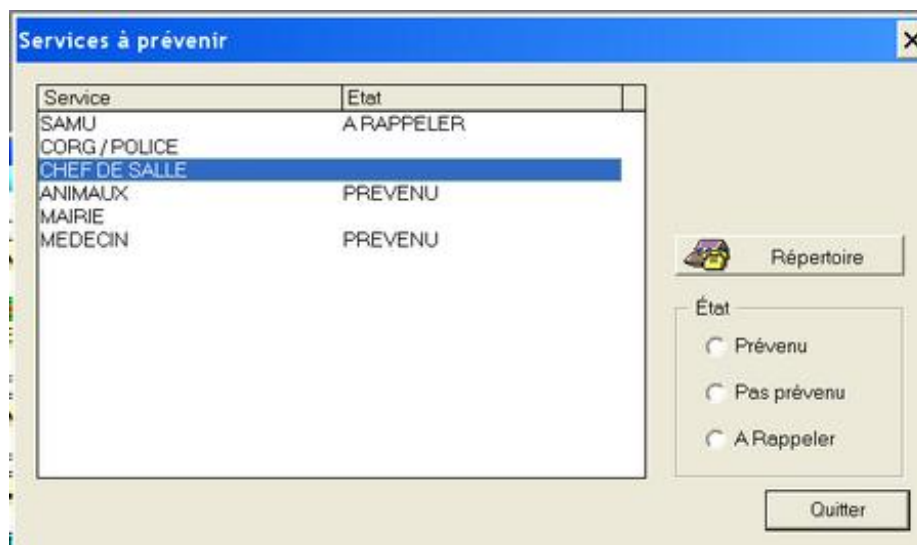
Services à prévenir

| Service | Etat |
|---|---|
| SAMU | A RAPPELER |
| CORG / POLICE | |
| CHEF DE SALLE | |
| ANIMAUX | PREVENU |
| MAIRIE | |
| MEDECIN | PREVENU |

Répertoire

État

Prévenu

Pas prévenu

A Rappeler

Quitter